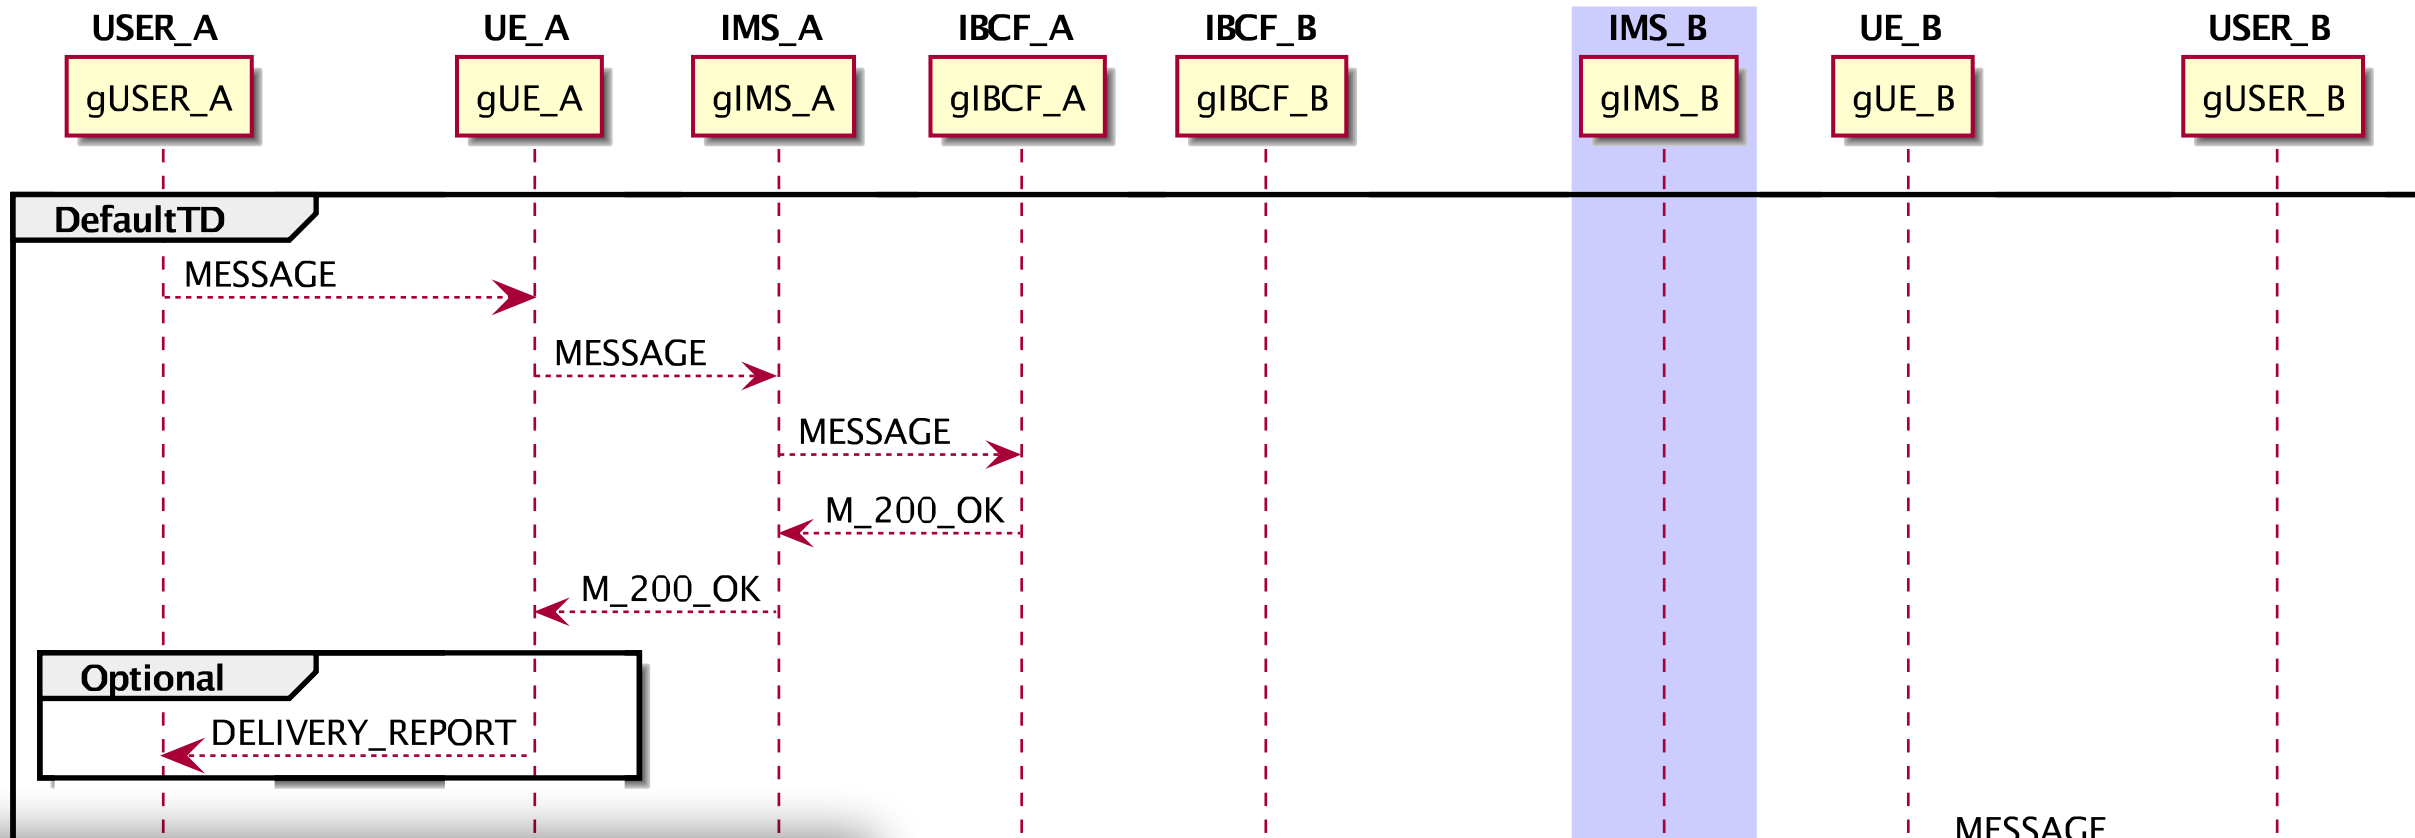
USER_A UE_A IMS_A IBCF_A IBCF_B IMS_B UE_B USER_B

gUSER_A gUE_A gIMS_A gIBCF_A gIBCF_B gIMS_B gUE_B gUSER_B

DefaultTD

MESSAGE

MESSAGE

MESSAGE

M_200_OK

M_200_OK

Optional

DELIVERY_REPORT

MESSAGE